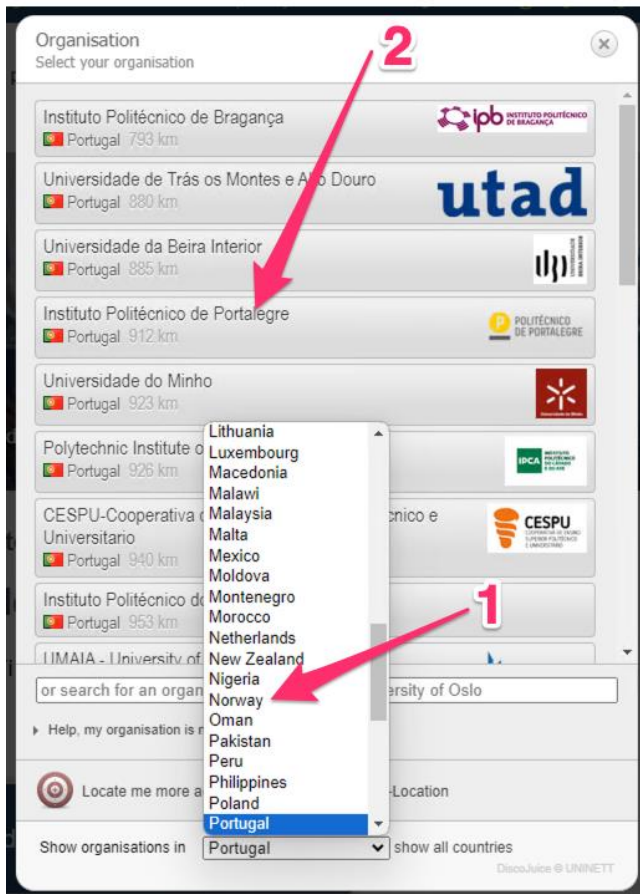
Organisation
Select your organisation

2

Instituto Politécnico de Bragança
Portugal 793 km
ipb INSTITUTO POLITÉCNICO DE BRAGANÇA

Universidade de Trás os Montes e Alto Douro
Portugal 880 km
utad

Universidade da Beira Interior
Portugal 885 km

Instituto Politécnico de Portalegre
Portugal 912 km
POLITÉCNICO DE PORTALEGRE

Universidade do Minho
Portugal 923 km

Polytechnic Institute o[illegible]
Portugal 926 km
IPCA

CESPU-Cooperativa d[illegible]cnico e Universitario
Portugal 940 km
CESPU

Instituto Politécnico d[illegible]
Portugal 953 km

UMAIA - University of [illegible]

Lithuania
Luxembourg
Macedonia
Malawi
Malaysia
Malta
Mexico
Moldova
Montenegro
Morocco
Netherlands
New Zealand
Nigeria
Norway
Oman
Pakistan
Peru
Philippines
Poland
Portugal

1

or search for an organ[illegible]rsity of Oslo

Help, my organisation is r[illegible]

Locate me more a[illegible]-Location

Show organisations in Portugal show all countries

DiscoJuice © UNINETT